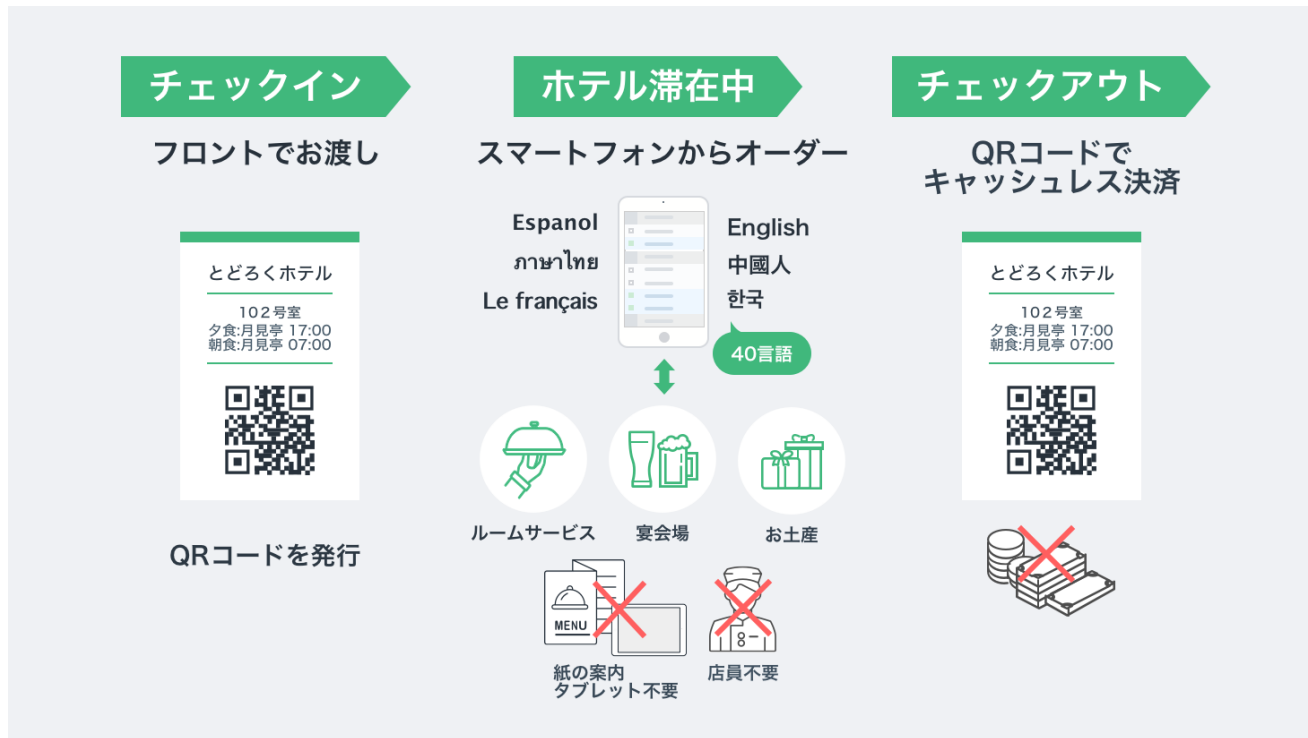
チェックイン

フロントでお渡し

とどろくホテル

102号室
夕食:月見亭 17:00
朝食:月見亭 07:00

QRコードを発行

ホテル滞在中

スマートフォンからオーダー

Espanol
ภาษาไทย
Le français

English
中國人
한국

40言語

ルームサービス

宴会場

お土産

MENU

紙の案内
タブレット不要

店員不要

チェックアウト

QRコードで
キャッシュレス決済

とどろくホテル

102号室
夕食:月見亭 17:00
朝食:月見亭 07:00